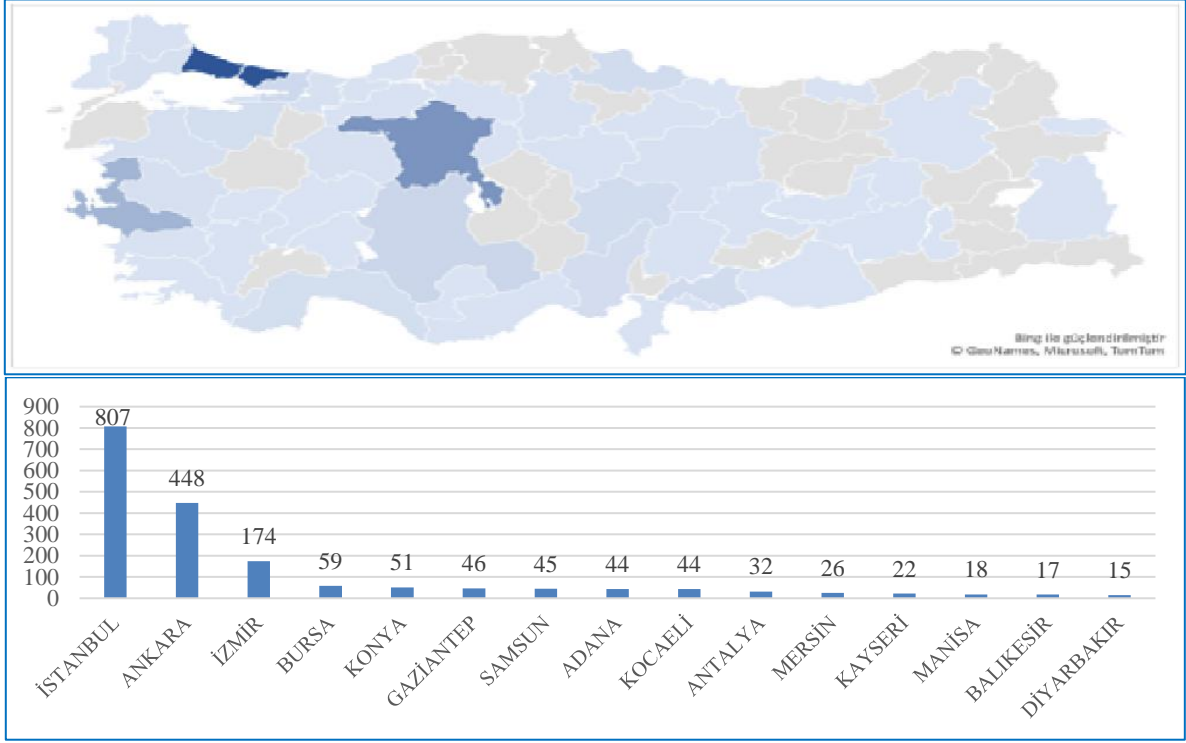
Bing ile güçlendirilmiştir
© GeoNames, Microsoft, TomTom

| | |
|---|---|
| İSTANBUL | 807 |
| ANKARA | 448 |
| İZMİR | 174 |
| BURSA | 59 |
| KONYA | 51 |
| GAZİANTEP | 46 |
| SAMSUN | 45 |
| ADANA | 44 |
| KOCAELİ | 44 |
| ANTALYA | 32 |
| MERSİN | 26 |
| KAYSERİ | 22 |
| MANİSA | 18 |
| BALIKESİR | 17 |
| DİYARBAKIR | 15 |

900
800
700
600
500
400
300
200
100
0